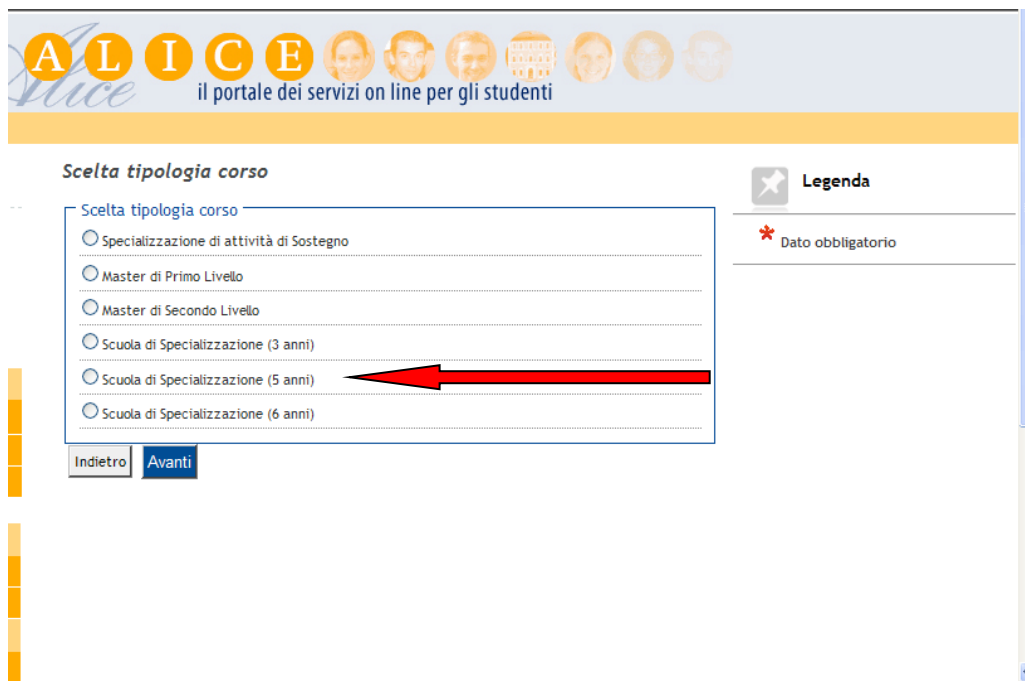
A L I C E
Alice
il portale dei servizi on line per gli studenti

Scelta tipologia corso

Scelta tipologia corso
Specializzazione di attività di Sostegno
Master di Primo Livello
Master di Secondo Livello
Scuola di Specializzazione (3 anni)
Scuola di Specializzazione (5 anni)
Scuola di Specializzazione (6 anni)

Indietro Avanti

Legenda
* Dato obbligatorio